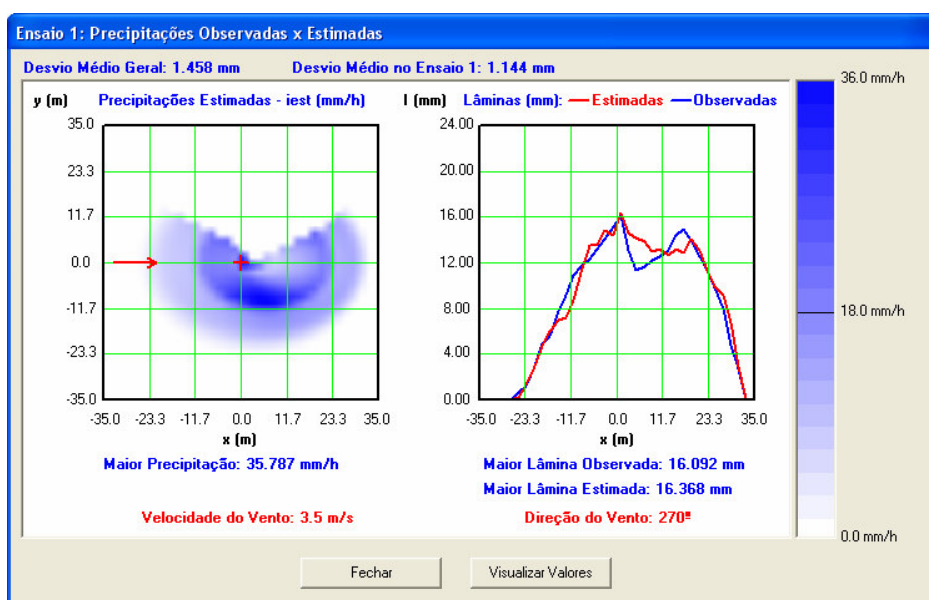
Ensaio 1: Precipitações Observadas x Estimadas

Desvio Médio Geral: 1.458 mm Desvio Médio no Ensaio 1: 1.144 mm

y (m) Precipitações Estimadas - iest (mm/h)

35.0
23.3
11.7
0.0
-11.7
-23.3
-35.0

-35.0 -23.3 -11.7 0.0 11.7 23.3 35.0
x (m)

Maior Precipitação: 35.787 mm/h

Velocidade do Vento: 3.5 m/s

l (mm) Lâminas (mm): —Estimadas —Observadas

24.00
20.00
16.00
12.00
8.00
4.00
0.00

-35.0 -23.3 -11.7 0.0 11.7 23.3 35.0
x (m)

Maior Lâmina Observada: 16.092 mm
Maior Lâmina Estimada: 16.368 mm

Direção do Vento: 270º

36.0 mm/h
18.0 mm/h
0.0 mm/h

Fechar Visualizar Valores